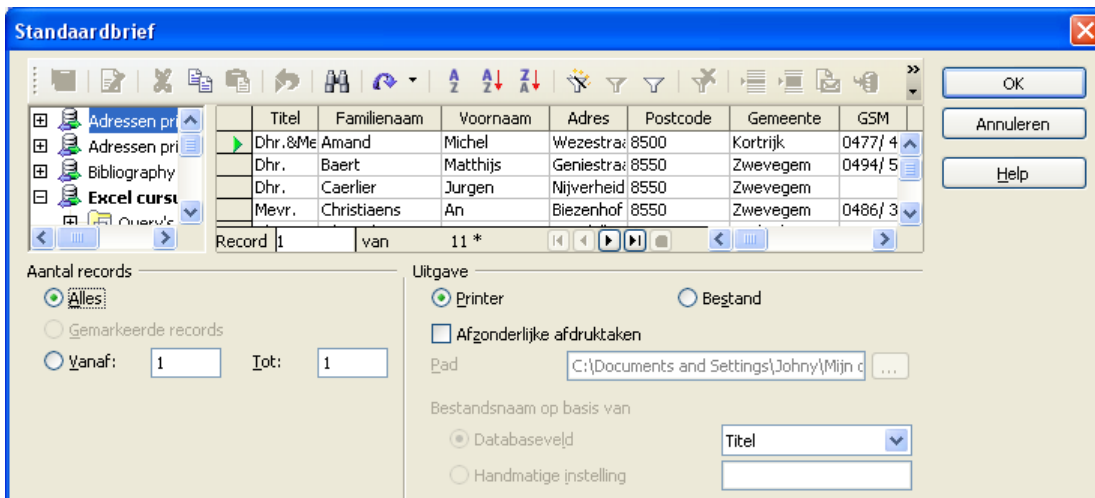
Standaardbrief

OK
Annuleren
Help

Adressen pri
Adressen pri
Bibliography
Excel curs
Query's

| | Titel | Familienaam | Voornaam | Adres | Postcode | Gemeente | GSM |
|---|---|---|---|---|---|---|---|
| | Dhr.&Me | Amand | Michel | Wezestra | 8500 | Kortrijk | 0477/ 4 |
| | Dhr. | Baert | Matthijs | Geniestra | 8550 | Zwevegem | 0494/ 5 |
| | Dhr. | Caerlier | Jurgen | Nijverheid | 8550 | Zwevegem | |
| | Mevr. | Christiaens | An | Biezenhof | 8550 | Zwevegem | 0486/ 3 |

Record 1 van 11 *

Aantal records
Alles
Gemarkeerde records
Vanaf: 1 Tot: 1

Uitgave
Printer
Bestand
Afzonderlijke afdruktaken
Pad C:\Documents and Settings\Johny\Mijn d ...
Bestandsnaam op basis van
Databaseveld Titel
Handmatige instelling